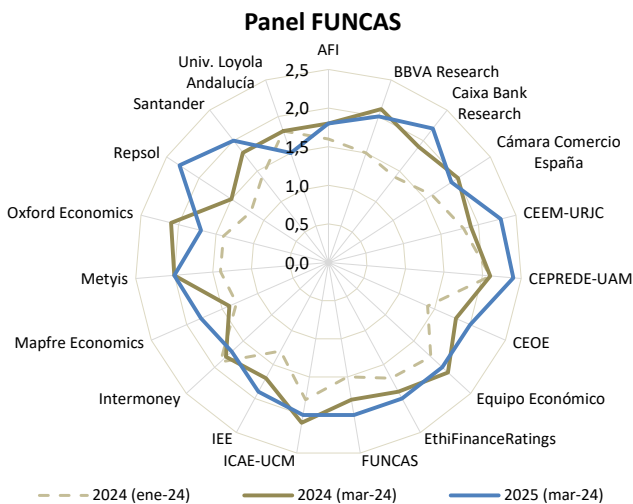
Panel FUNCAS

AFI
BBVA Research
Caixa Bank Research
Cámara Comercio España
CEEM-URJC
CEPREDE-UAM
CEOE
Equipo Económico
EthiFinanceRatings
FUNCAS
ICAE-UCM
IEE
Intermoney
Mapfre Economics
Metyis
Oxford Economics
Repsol
Santander
Univ. Loyola Andalucía

2,5
2,0
1,5
1,0
0,5
0,0

2024 (ene-24)
2024 (mar-24)
2025 (mar-24)